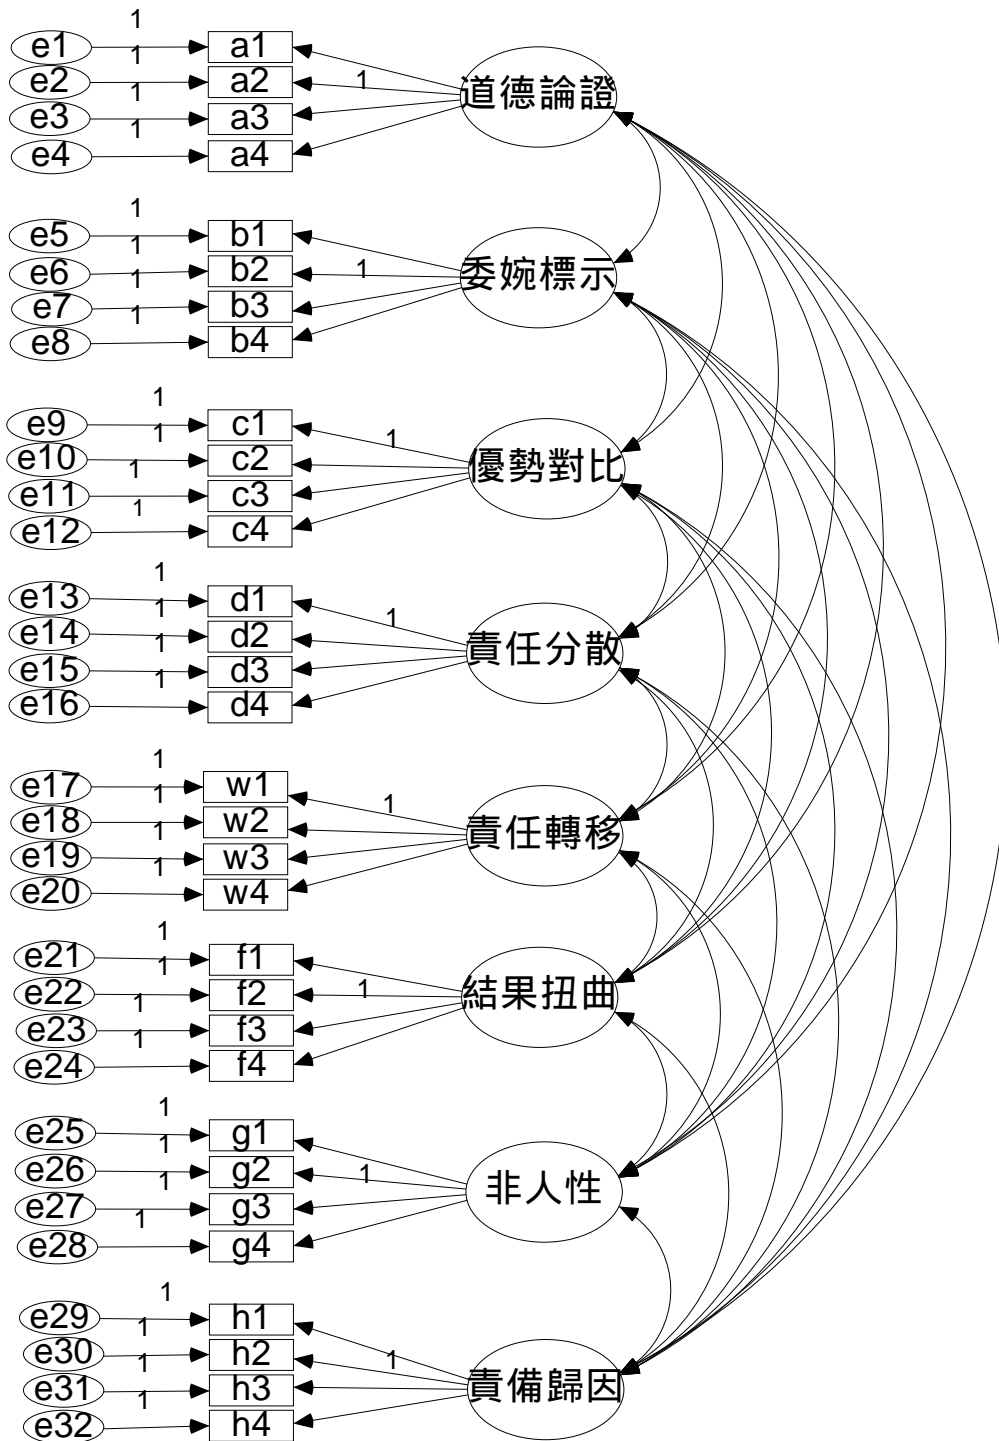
1
e1 1 a1
e2 1 a2 1
e3 1 a3
e4 a4
道德論證

1
e5 1 b1
e6 1 b2 1
e7 1 b3
e8 b4
委婉標示

1
e9 1 c1 1
e10 1 c2
e11 1 c3
e12 c4
優勢對比

1
e13 1 d1 1
e14 1 d2
e15 1 d3
e16 d4
責任分散

1
e17 1 w1 1
e18 1 w2
e19 1 w3
e20 w4
責任轉移

1
e21 1 f1
e22 1 f2 1
e23 1 f3
e24 f4
結果扭曲

1
e25 1 g1
e26 1 g2 1
e27 1 g3
e28 g4
非人性

1
e29 1 h1
e30 1 h2 1
e31 1 h3
e32 h4
責備歸因